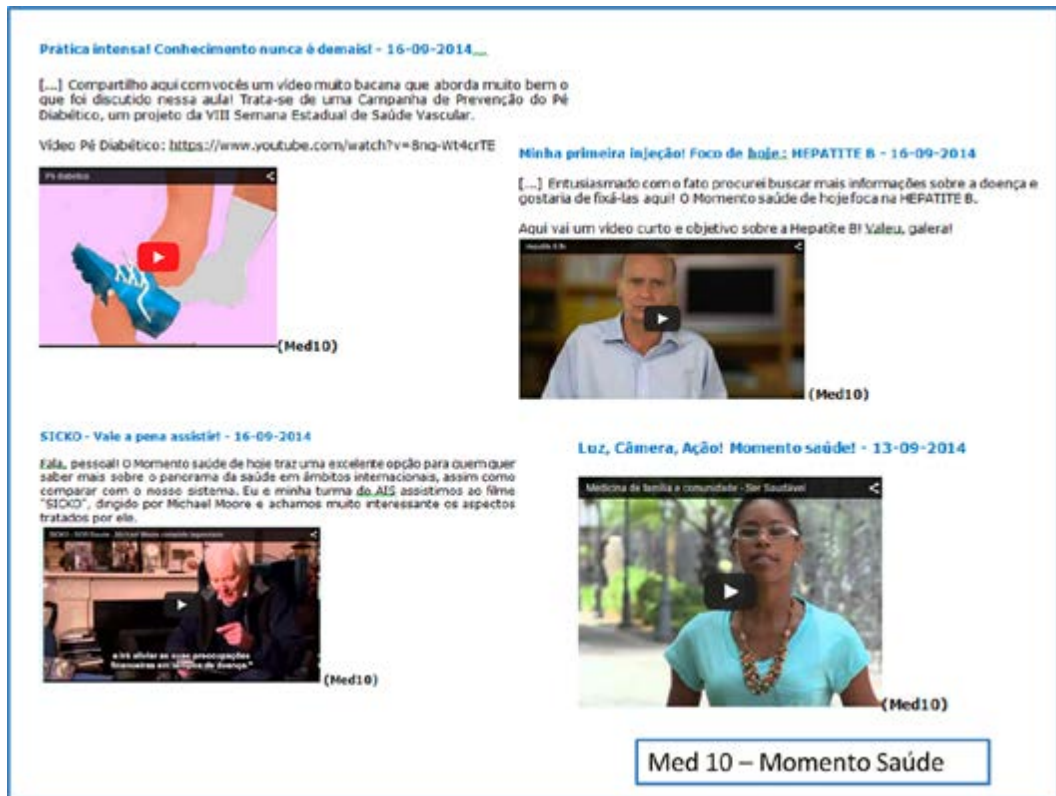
Prática intensa! Conhecimento nunca é demais! - 16-09-2014

[...] Compartilho aqui com vocês um vídeo muito bacana que aborda muito bem o que foi discutido nessa aula! Trata-se de uma Campanha de Prevenção do Pé Diabético, um projeto da VIII Semana Estadual de Saúde Vascular.

Vídeo Pé Diabético: https://www.youtube.com/watch?v=8nq-Wt4crTE

Pé diabético

(Med10)

Minha primeira injeção! Foco de hoje: HEPATITE B - 16-09-2014

[...] Entusiasmado com o fato procurei buscar mais informações sobre a doença e gostaria de fixá-las aqui! O Momento saúde de hoje foca na HEPATITE B.

Aqui vai um vídeo curto e objetivo sobre a Hepatite B! Valeu, galera!

Hepatite B

(Med10)

SICKO - Vale a pena assistir! - 16-09-2014

Fala, pessoal! O Momento saúde de hoje traz uma excelente opção para quem quer saber mais sobre o panorama da saúde em âmbitos internacionais, assim como comparar com o nosso sistema. Eu e minha turma do AIS assistimos ao filme "SICKO", dirigido por Michael Moore e achamos muito interessante os aspectos tratados por ele.

SICKO - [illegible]

a irá aliviar as suas preocupações financeiras em tempos de doença."

(Med10)

Luz, Câmera, Ação! Momento saúde! - 13-09-2014

Medicina de família e comunidade - Ser Saudável

(Med10)

Med 10 – Momento Saúde